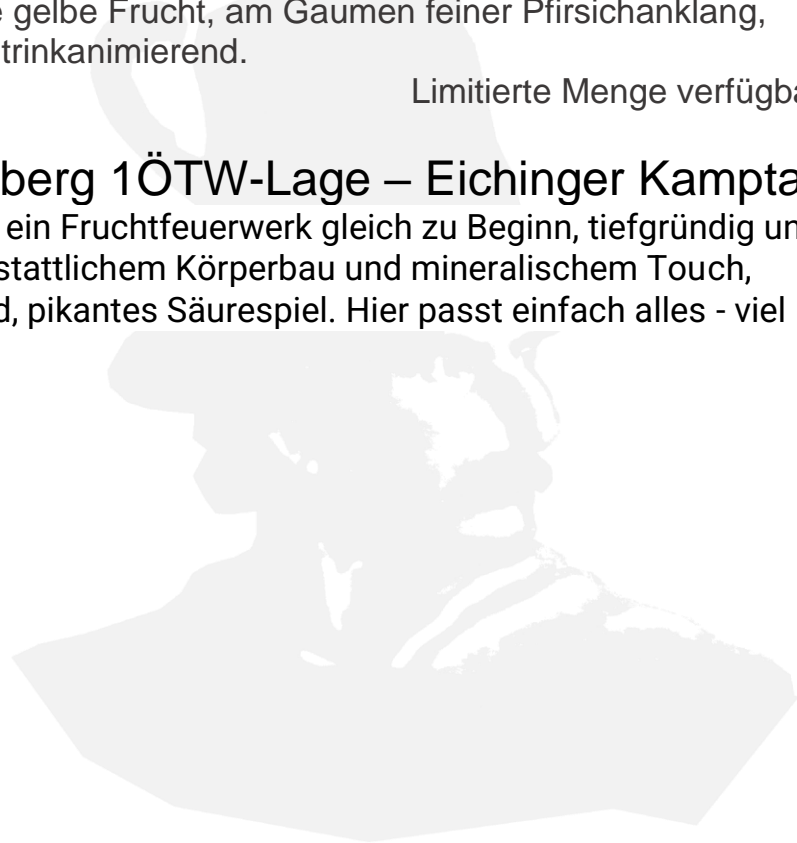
e gelbe Frucht, am Gaumen feiner Pfirsichanklang, trinkanimierend.

Limitierte Menge verfügba

berg 1ÖTW-Lage – Eichinger Kampta

ein Fruchtfeuerwerk gleich zu Beginn, tiefgründig un stattlichem Körperbau und mineralischem Touch, d, pikantes Säurespiel. Hier passt einfach alles - viel